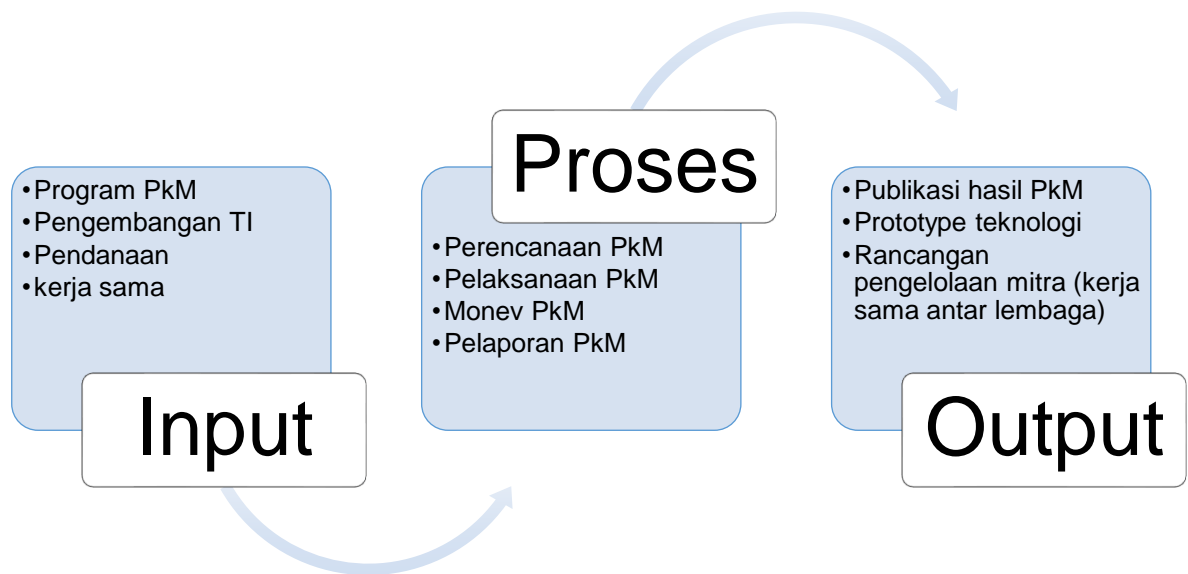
•Program PkM
•Pengembangan TI
•Pendanaan
•kerja sama

Input

Proses

•Perencanaan PkM
•Pelaksanaan PkM
•Monev PkM
•Pelaporan PkM

•Publikasi hasil PkM
•Prototype teknologi
•Rancangan pengelolaan mitra (kerja sama antar lembaga)

Output